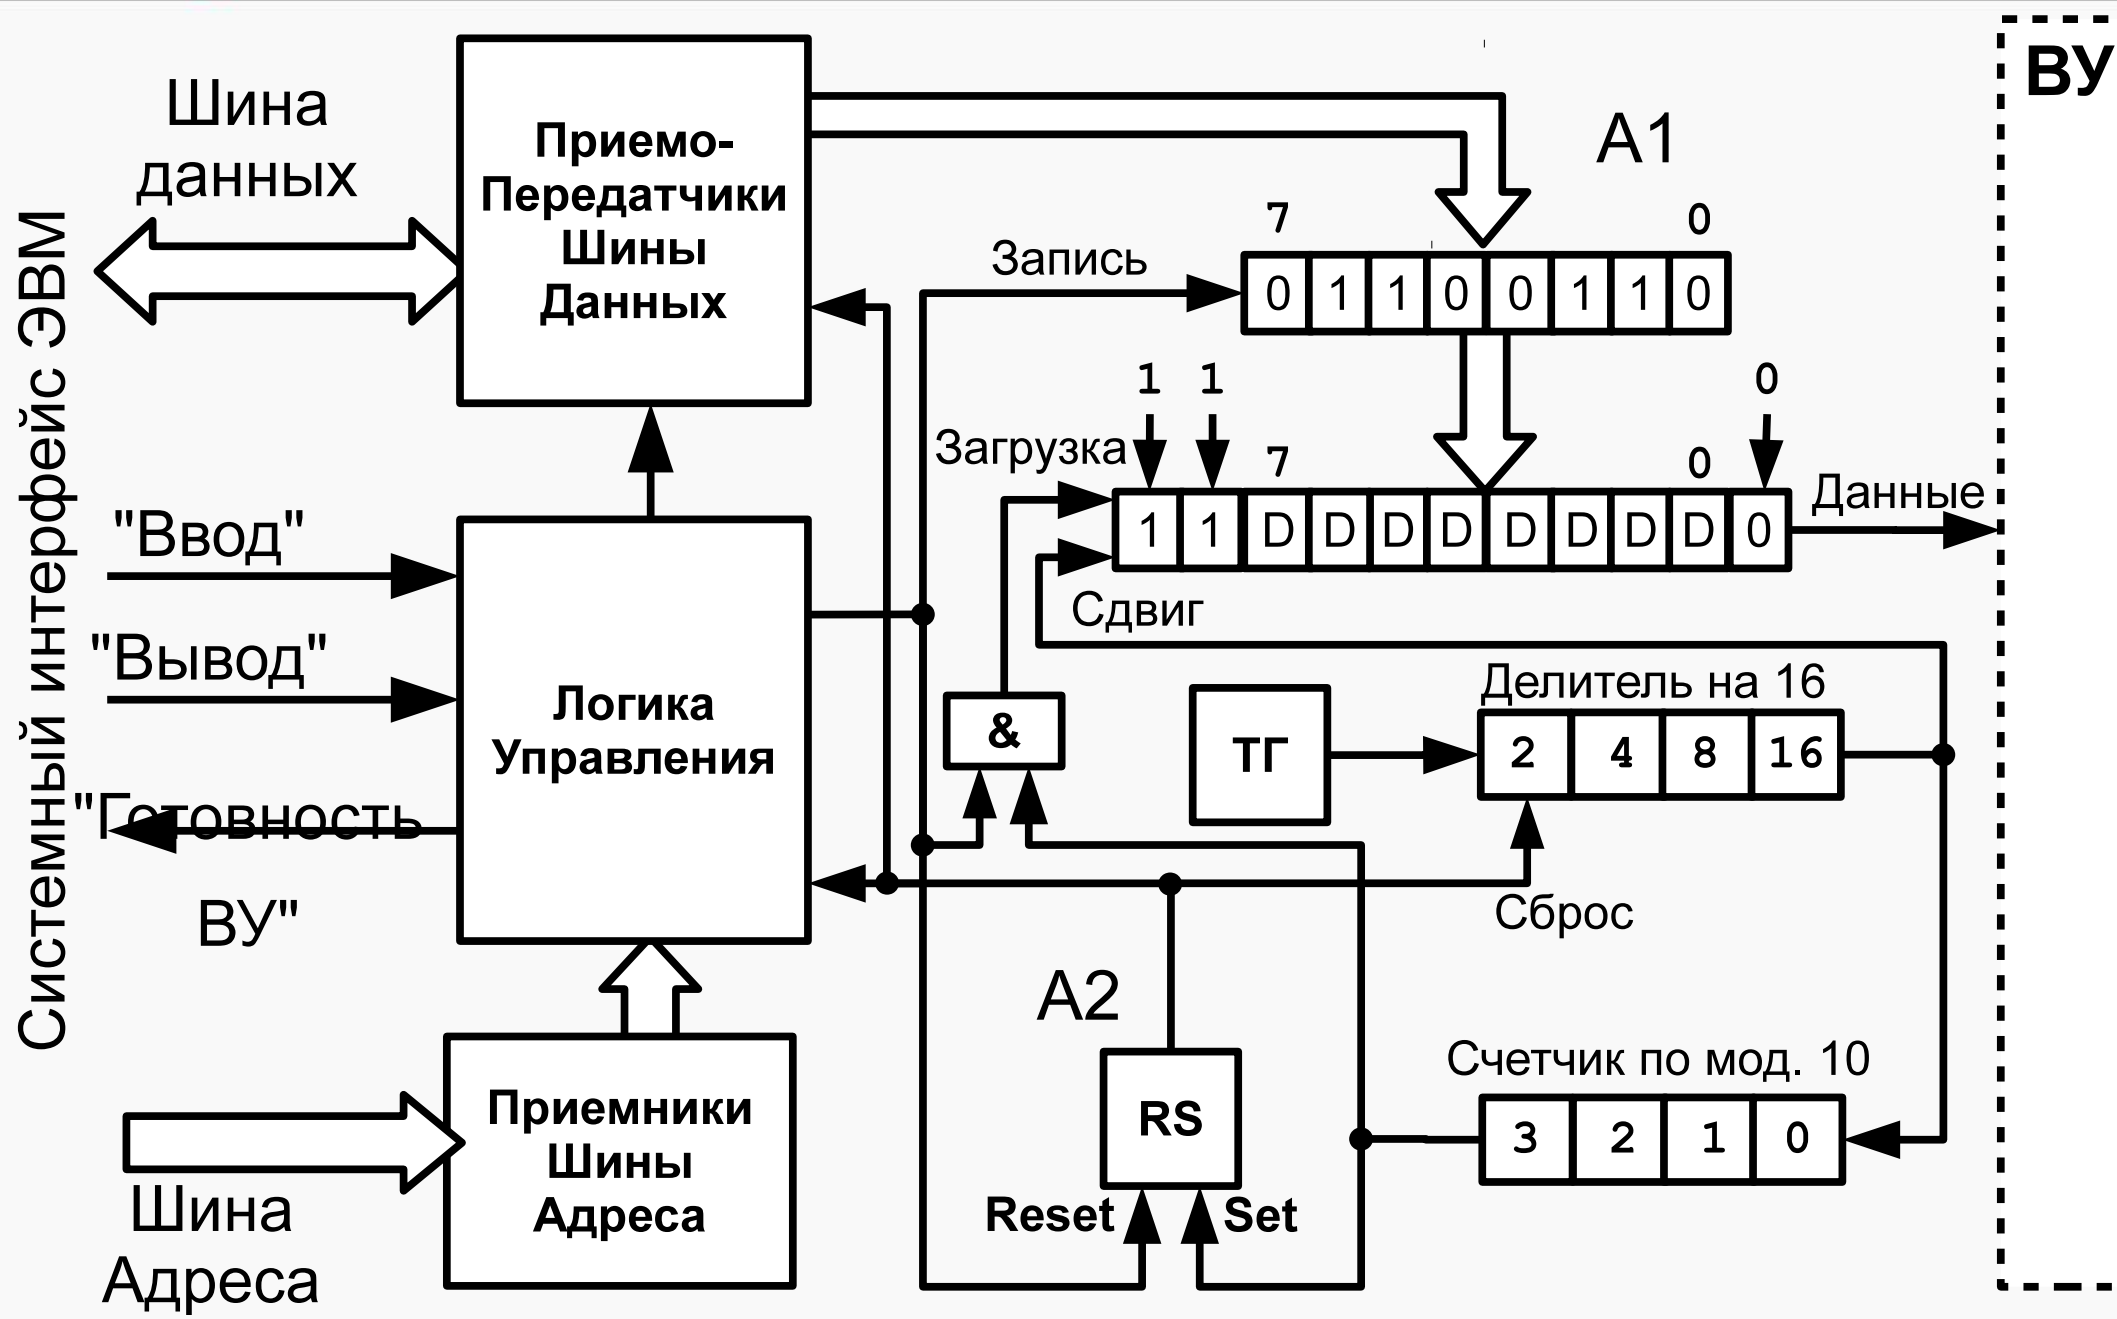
Системный интерфейс ЭВМ

Шина данных

Приемо-Передатчики Шины Данных

A1

ВУ

Запись

7 0

| 0 | 1 | 1 | 0 | 0 | 1 | 1 | 0 |
|---|---|---|---|---|---|---|---|

1 1 0

Загрузка

7 0

| 1 | 1 | D | D | D | D | D | D | D | D | 0 |
|---|---|---|---|---|---|---|---|---|---|---|

Данные

Сдвиг

"Ввод"

"Вывод"

Логика Управления

&

ТГ

Делитель на 16

| 2 | 4 | 8 | 16 |
|---|---|---|---|

"Готовность ВУ"

Сброс

A2

RS

Reset Set

Счетчик по мод. 10

| 3 | 2 | 1 | 0 |
|---|---|---|---|

Приемники Шины Адреса

Шина Адреса